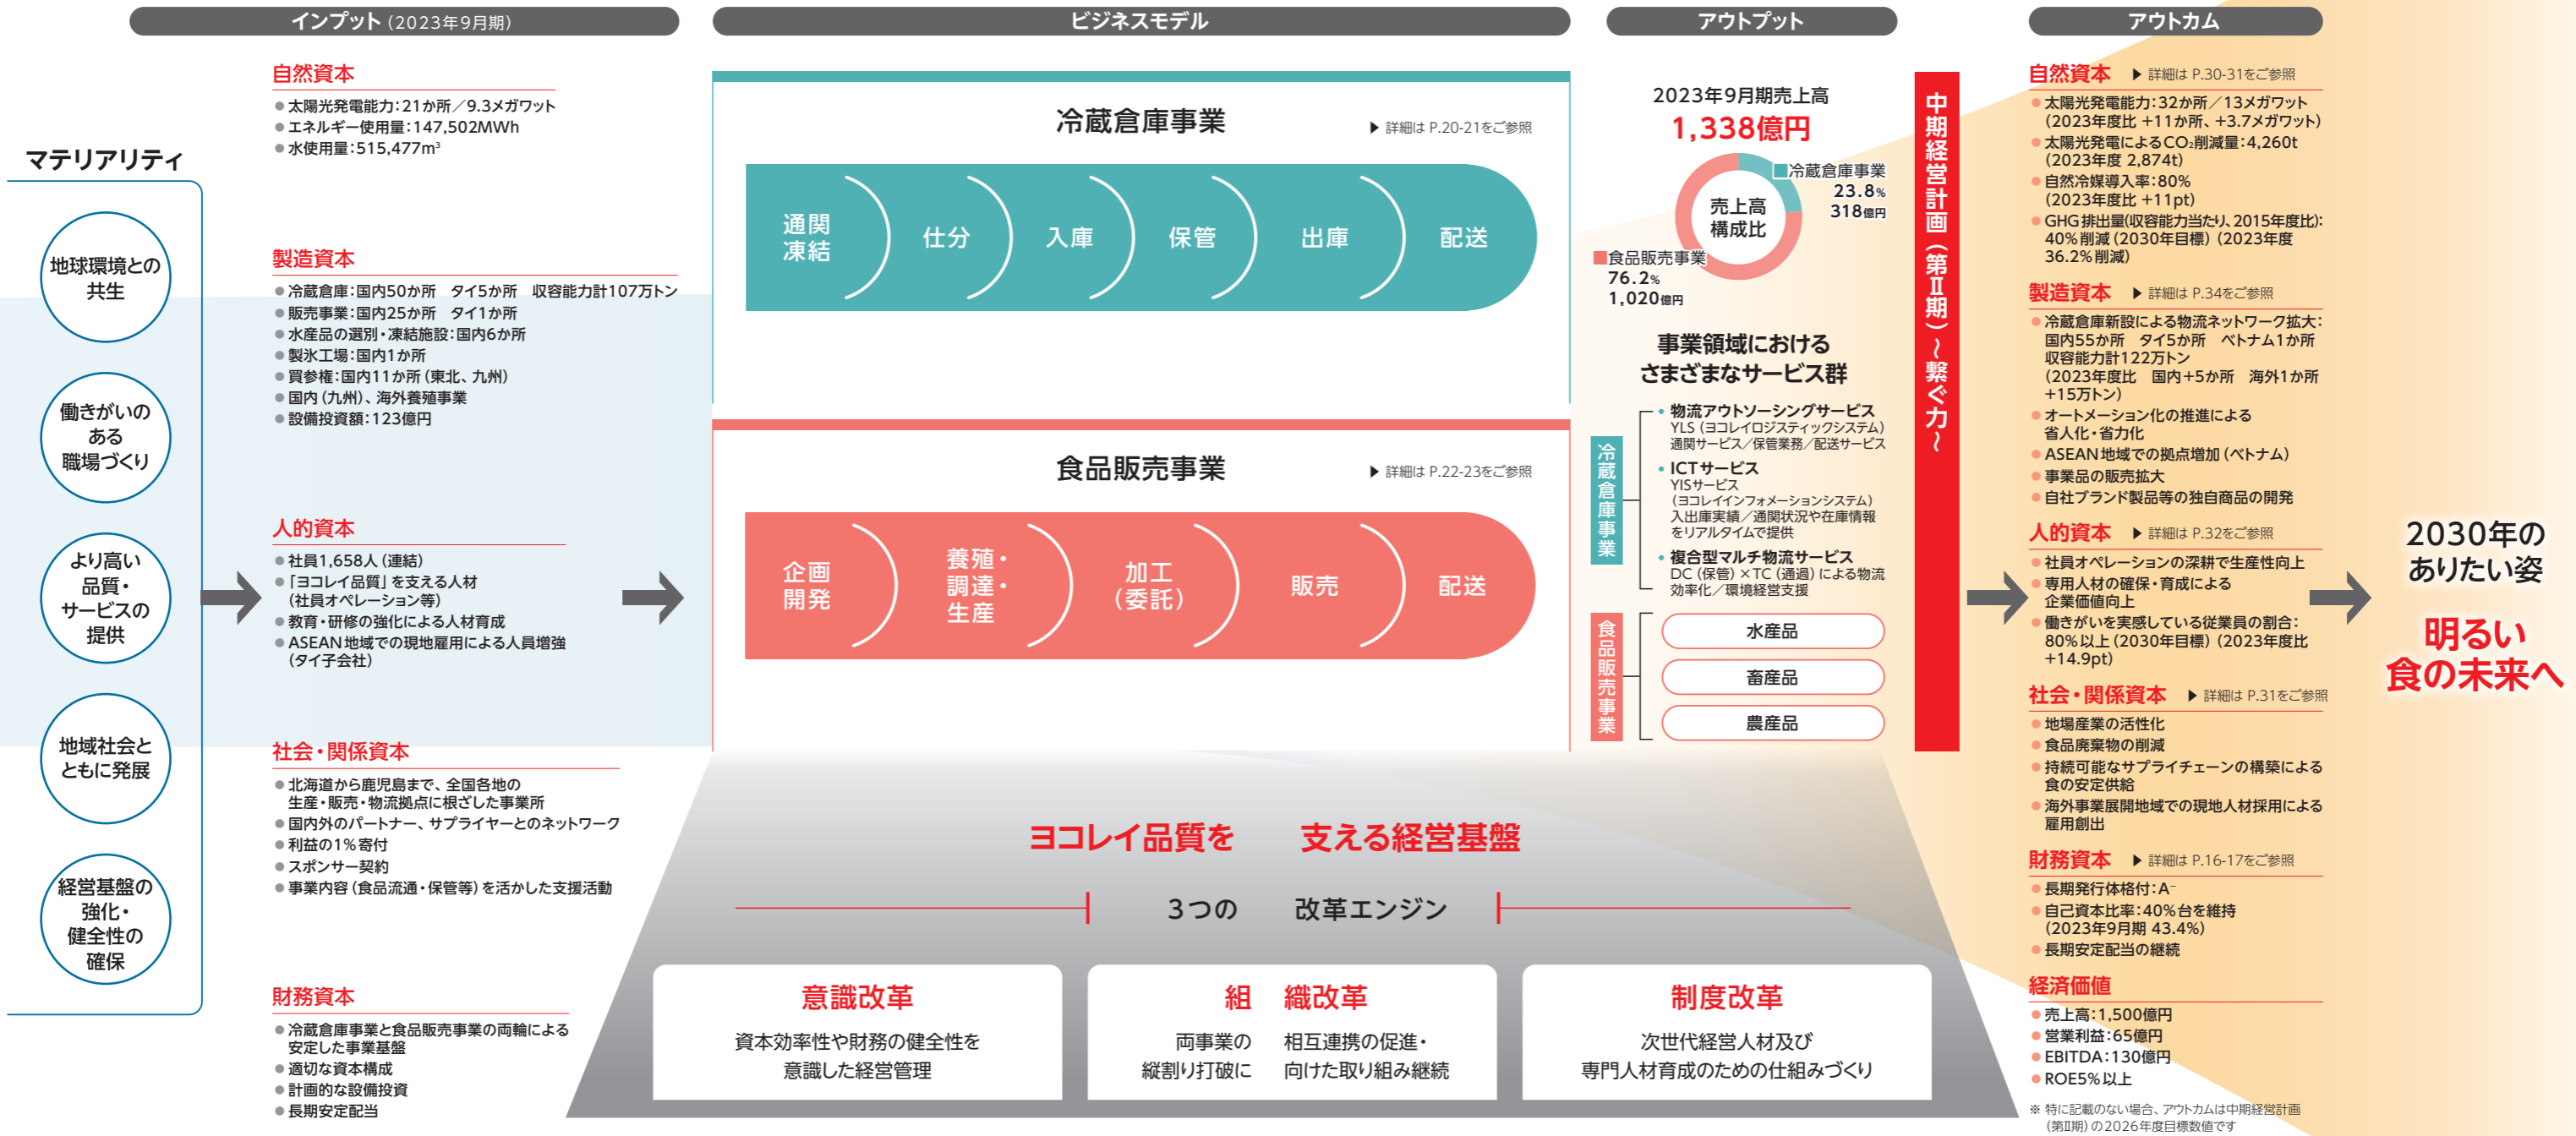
インプット（2023年9月期）

ビジネスモデル

アウトプット

アウトカム

マテリアリティ

地球環境との共生

働きがいのある職場づくり

より高い品質・サービスの提供

地域社会とともに発展

経営基盤の強化・健全性の確保

自然資本
● 太陽光発電能力：21か所／9.3メガワット
● エネルギー使用量：147,502MWh
● 水使用量：515,477m³

製造資本
● 冷蔵倉庫：国内50か所　タイ5か所　収容能力計107万トン
● 販売事業：国内25か所　タイ1か所
● 水産品の選別・凍結施設：国内6か所
● 製氷工場：国内1か所
● 買参権：国内11か所（東北、九州）
● 国内（九州）、海外養殖事業
● 設備投資額：123億円

人的資本
● 社員1,658人（連結）
●「ヨコレイ品質」を支える人材（社員オペレーション等）
● 教育・研修の強化による人材育成
● ASEAN地域での現地雇用による人員増強（タイ子会社）

社会・関係資本
● 北海道から鹿児島まで、全国各地の生産・販売・物流拠点に根ざした事業所
● 国内外のパートナー、サプライヤーとのネットワーク
● 利益の1％寄付
● スポンサー契約
● 事業内容（食品流通・保管等）を活かした支援活動

財務資本
● 冷蔵倉庫事業と食品販売事業の両輪による安定した事業基盤
● 適切な資本構成
● 計画的な設備投資
● 長期安定配当

冷蔵倉庫事業
▶ 詳細は P.20-21をご参照
通関凍結　仕分　入庫　保管　出庫　配送

食品販売事業
▶ 詳細は P.22-23をご参照
企画開発　養殖・調達・生産　加工（委託）　販売　配送

ヨコレイ品質を　支える経営基盤

3つの　改革エンジン

意識改革
資本効率性や財務の健全性を意識した経営管理

組織改革
両事業の縦割り打破に　相互連携の促進・向けた取り組み継続

制度改革
次世代経営人材及び専門人材育成のための仕組みづくり

2023年9月期売上高
1,338億円
売上高構成比
冷蔵倉庫事業 23.8% 318億円
食品販売事業 76.2% 1,020億円

事業領域におけるさまざまなサービス群

冷蔵倉庫事業
• 物流アウトソーシングサービス
YLS（ヨコレイロジスティックシステム）
通関サービス／保管業務／配送サービス
• ICTサービス
YISサービス
（ヨコレイインフォメーションシステム）
入出庫実績／通関状況や在庫情報をリアルタイムで提供
• 複合型マルチ物流サービス
DC（保管）×TC（通過）による物流効率化／環境経営支援

食品販売事業
水産品
畜産品
農産品

中期経営計画（第Ⅱ期）～繋ぐ力～

自然資本　▶ 詳細は P.30-31をご参照
● 太陽光発電能力：32か所／13メガワット（2023年度比 +11か所、+3.7メガワット）
● 太陽光発電によるCO₂削減量：4,260t（2023年度 2,874t）
● 自然冷媒導入率：80%（2023年度比 +11pt）
● GHG排出量(収容能力当たり、2015年度比)：40%削減（2030年目標）（2023年度 36.2%削減）

製造資本　▶ 詳細は P.34をご参照
● 冷蔵倉庫新設による物流ネットワーク拡大：国内55か所　タイ5か所　ベトナム1か所　収容能力計122万トン（2023年度比　国内+5か所　海外1か所 +15万トン）
● オートメーション化の推進による省人化・省力化
● ASEAN地域での拠点増加（ベトナム）
● 事業品の販売拡大
● 自社ブランド製品等の独自商品の開発

人的資本　▶ 詳細は P.32をご参照
● 社員オペレーションの深耕で生産性向上
● 専用人材の確保・育成による企業価値向上
● 働きがいを実感している従業員の割合：80%以上（2030年目標）（2023年度比 +14.9pt）

社会・関係資本　▶ 詳細は P.31をご参照
● 地場産業の活性化
● 食品廃棄物の削減
● 持続可能なサプライチェーンの構築による食の安定供給
● 海外事業展開地域での現地人材採用による雇用創出

財務資本　▶ 詳細は P.16-17をご参照
● 長期発行体格付：A⁻
● 自己資本比率：40%台を維持（2023年9月期 43.4%）
● 長期安定配当の継続

経済価値
● 売上高：1,500億円
● 営業利益：65億円
● EBITDA：130億円
● ROE5%以上

※ 特に記載のない場合、アウトカムは中期経営計画（第Ⅱ期）の2026年度目標数値です

2030年のありたい姿

明るい食の未来へ